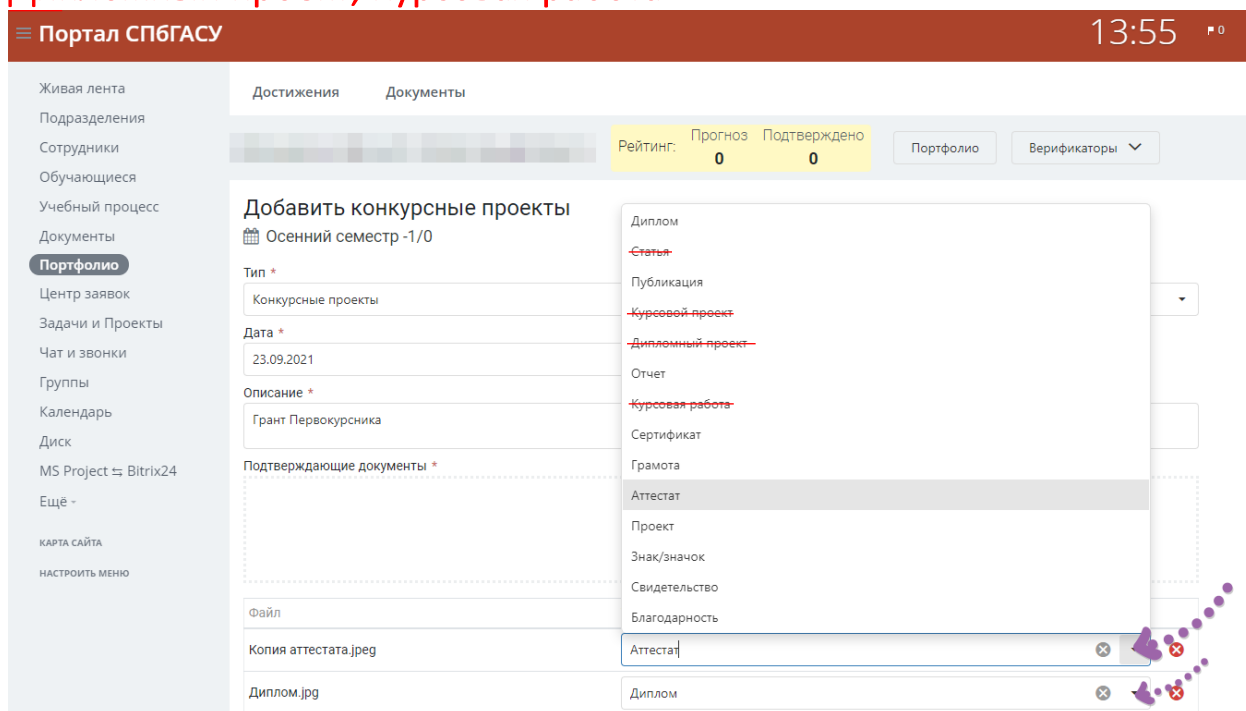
Портал СПбГАСУ

13:55

0

Живая лента
Подразделения
Сотрудники
Обучающиеся
Учебный процесс
Документы
Портфолио
Центр заявок
Задачи и Проекты
Чат и звонки
Группы
Календарь
Диск
MS Project ⇆ Bitrix24
Ещё ˅

КАРТА САЙТА
НАСТРОИТЬ МЕНЮ

Достижения Документы

Рейтинг: Прогноз 0 Подтверждено 0

Портфолио
Верификаторы

Добавить конкурсные проекты
Осенний семестр -1/0

Тип *
Конкурсные проекты

Дата *
23.09.2021

Описание *
Грант Первокурсника

Подтверждающие документы *

Диплом
Статья
Публикация
Курсовой проект
Дипломный проект
Отчет
Курсовая работа
Сертификат
Грамота
Аттестат
Проект
Знак/значок
Свидетельство
Благодарность

Файл

Копия аттестата.jpeg
Аттестат

Диплом.jpg
Диплом